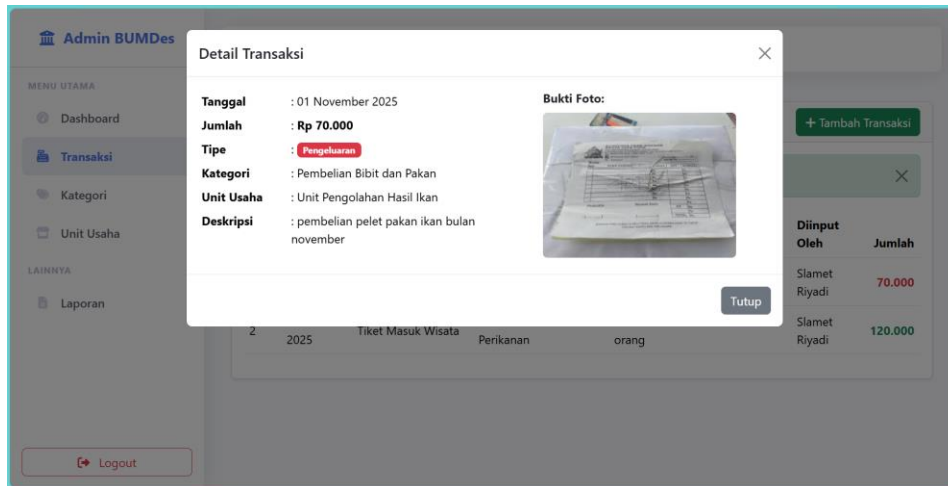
Admin BUMDes

MENU UTAMA

Dashboard

Transaksi

Kategori

Unit Usaha

LAINNYA

Laporan

Logout

Detail Transaksi

×

Tanggal : 01 November 2025

Jumlah : Rp 70.000

Tipe : Pengeluaran

Kategori : Pembelian Bibit dan Pakan

Unit Usaha : Unit Pengolahan Hasil Ikan

Deskripsi : pembelian pelet pakan ikan bulan november

Bukti Foto:

Tutup

+ Tambah Transaksi

×

Diinput Oleh

Jumlah

Slamet Riyadi

70.000

2

2025

Tiket Masuk Wisata

Perikanan

orang

Slamet Riyadi

120.000